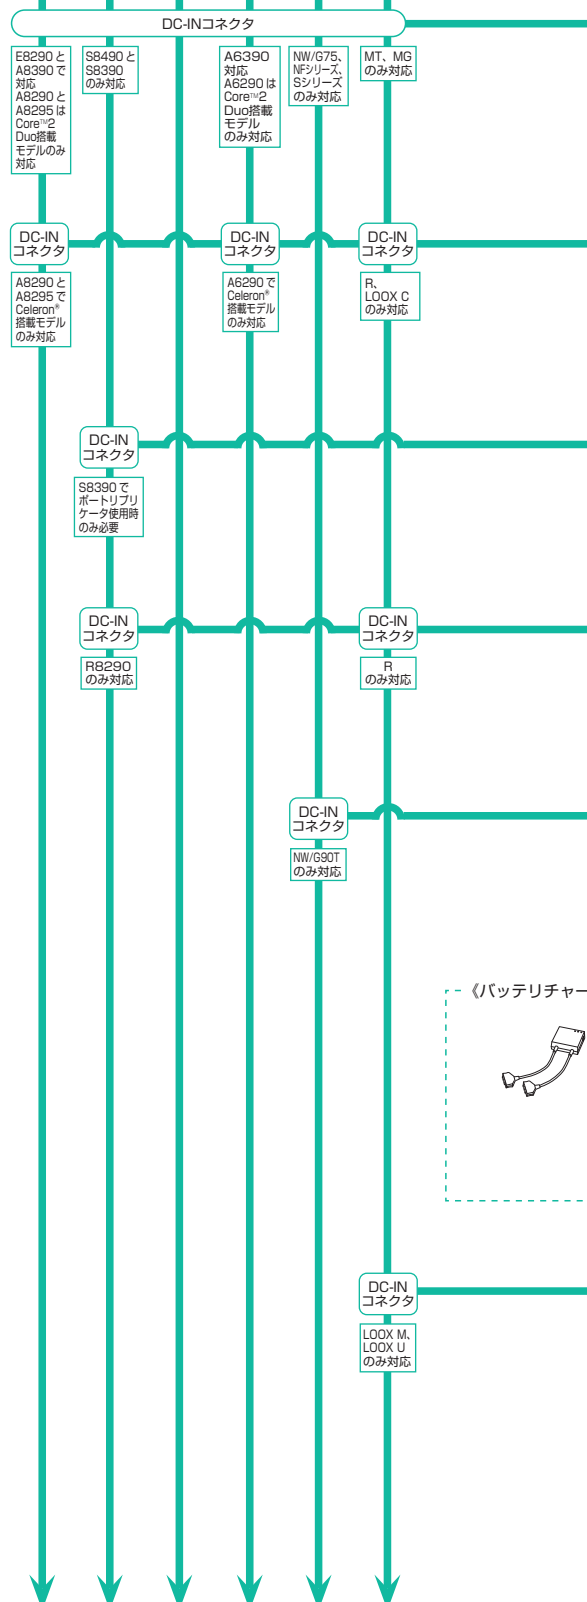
DC-INコネクタ

E8290とA8390で対応
A8290とA8295はCore™2 Duo搭載モデルのみ対応

S8490とS8390のみ対応

A6390対応
A6290はCore™2 Duo搭載モデルのみ対応

NW/G75、NFシリーズ、Sシリーズのみ対応

MT、MGのみ対応

DC-INコネクタ

A8290とA8295でCeleron®搭載モデルのみ対応

DC-INコネクタ

A6290でCeleron®搭載モデルのみ対応

DC-INコネクタ

R、LOOX Cのみ対応

DC-INコネクタ

S8390でポートリプリケータ使用時のみ必要

DC-INコネクタ

R8290のみ対応

DC-INコネクタ

Rのみ対応

DC-INコネクタ

NW/G90Tのみ対応

《バッテリチャー

DC-INコネクタ

LOOX M、LOOX Uのみ対応